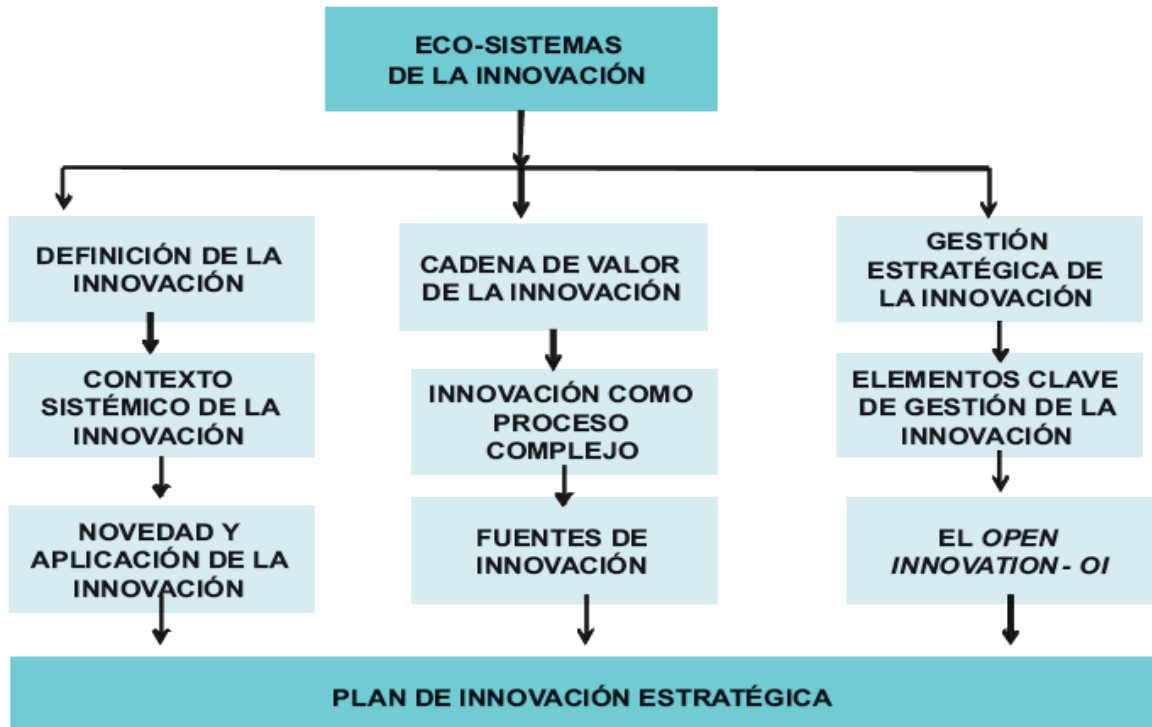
ECO-SISTEMAS DE LA INNOVACIÓN

DEFINICIÓN DE LA INNOVACIÓN

CONTEXTO SISTÉMICO DE LA INNOVACIÓN

NOVEDAD Y APLICACIÓN DE LA INNOVACIÓN

CADENA DE VALOR DE LA INNOVACIÓN

INNOVACIÓN COMO PROCESO COMPLEJO

FUENTES DE INNOVACIÓN

GESTIÓN ESTRATÉGICA DE LA INNOVACIÓN

ELEMENTOS CLAVE DE GESTIÓN DE LA INNOVACIÓN

EL *OPEN INNOVATION - OI*

PLAN DE INNOVACIÓN ESTRATÉGICA